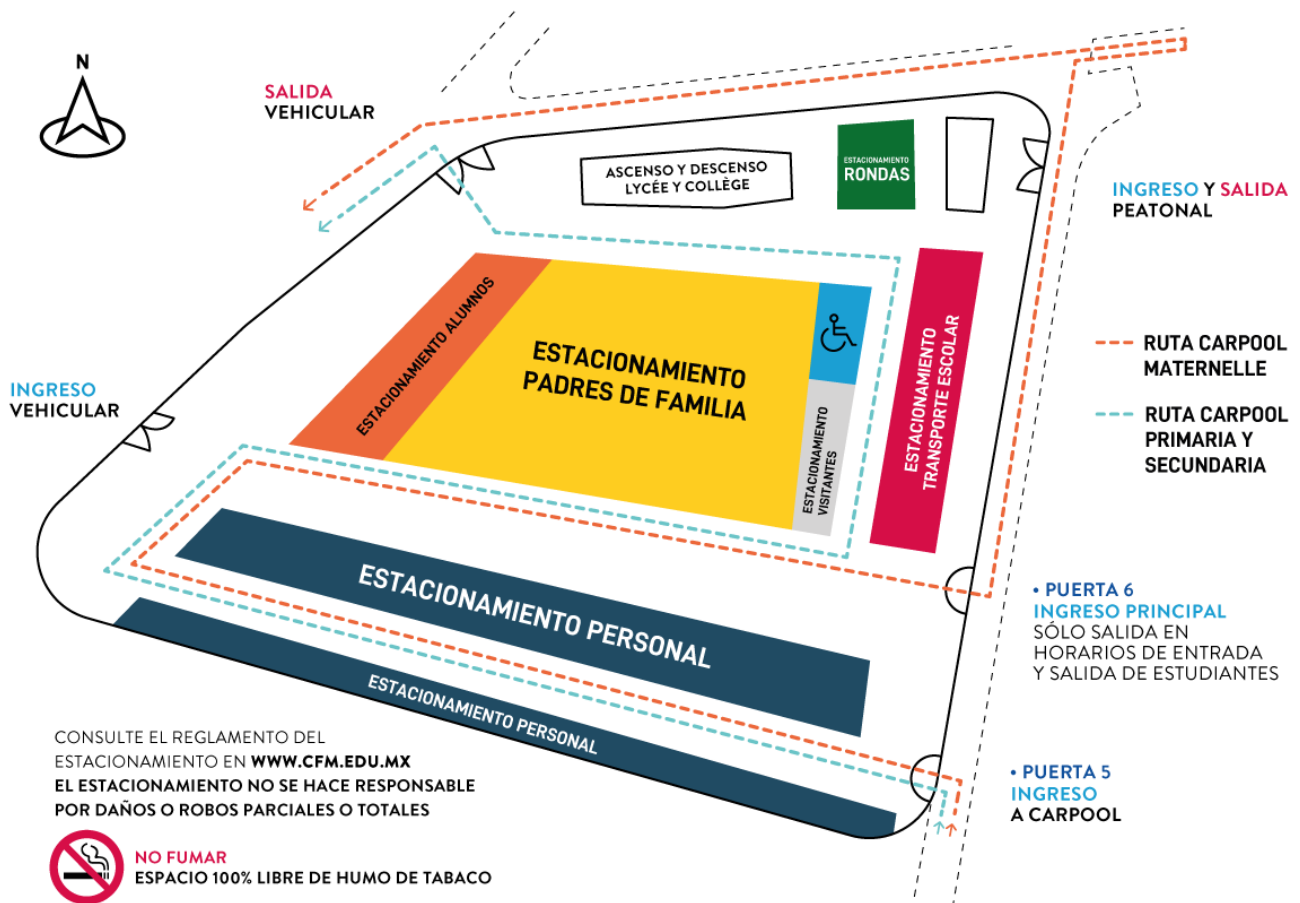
N

SALIDA
VEHICULAR

ASCENSO Y DESCENSO
LYCÉE Y COLLÈGE

ESTACIONAMIENTO
RONDAS

INGRESO Y SALIDA
PEATONAL

ESTACIONAMIENTO ALUMNOS

ESTACIONAMIENTO
PADRES DE FAMILIA

ESTACIONAMIENTO
VISITANTES

ESTACIONAMIENTO
TRANSPORTE ESCOLAR

RUTA CARPOOL
MATERNELLE

RUTA CARPOOL
PRIMARIA Y
SECUNDARIA

INGRESO
VEHICULAR

ESTACIONAMIENTO PERSONAL

ESTACIONAMIENTO PERSONAL

• PUERTA 6
INGRESO PRINCIPAL
SÓLO SALIDA EN
HORARIOS DE ENTRADA
Y SALIDA DE ESTUDIANTES

CONSULTE EL REGLAMENTO DEL ESTACIONAMIENTO EN WWW.CFM.EDU.MX
EL ESTACIONAMIENTO NO SE HACE RESPONSABLE POR DAÑOS O ROBOS PARCIALES O TOTALES

• PUERTA 5
INGRESO
A CARPOOL

NO FUMAR
ESPACIO 100% LIBRE DE HUMO DE TABACO